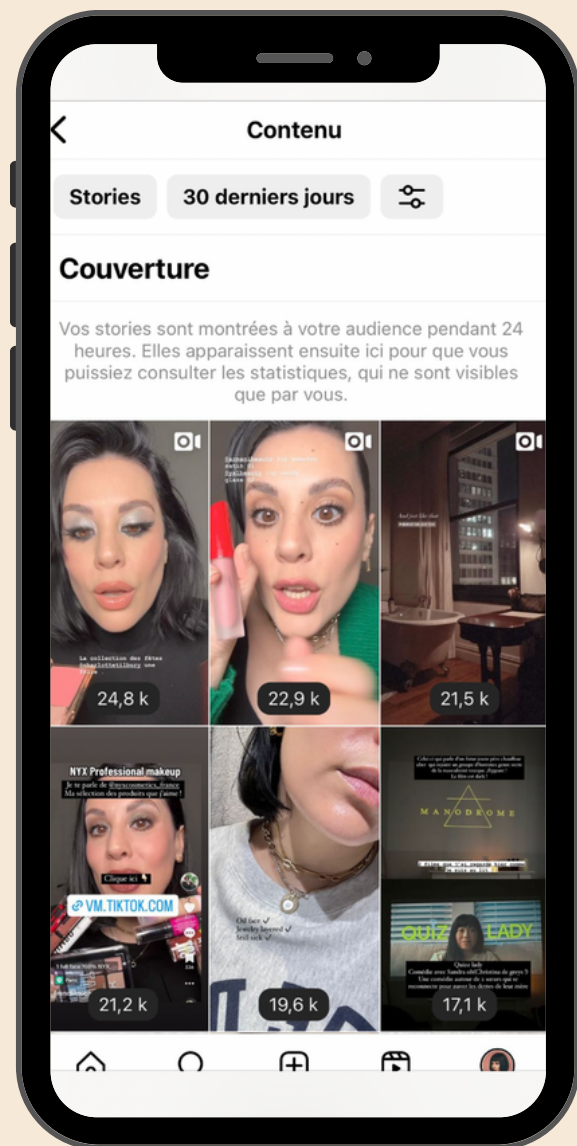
Contenu

Stories

30 derniers jours

Couverture

Vos stories sont montrées à votre audience pendant 24 heures. Elles apparaissent ensuite ici pour que vous puissiez consulter les statistiques, qui ne sont visibles que par vous.

La collection des fêtes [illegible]

24,8 k

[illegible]

22,9 k

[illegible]

21,5 k

NYX Professional makeup

Je te parle de @nyxcosmetics_france Ma sélection des produits que j'aime !

Clique ici

VM.TIKTOK.COM

21,2 k

Oil face ✓
Jewelry layered ✓
Troll sick ✓

19,6 k

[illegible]

MANODROME

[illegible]

QUIZ LADY

Quiz lady
Comédie avec Sandra oh, Christina de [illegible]

17,1 k